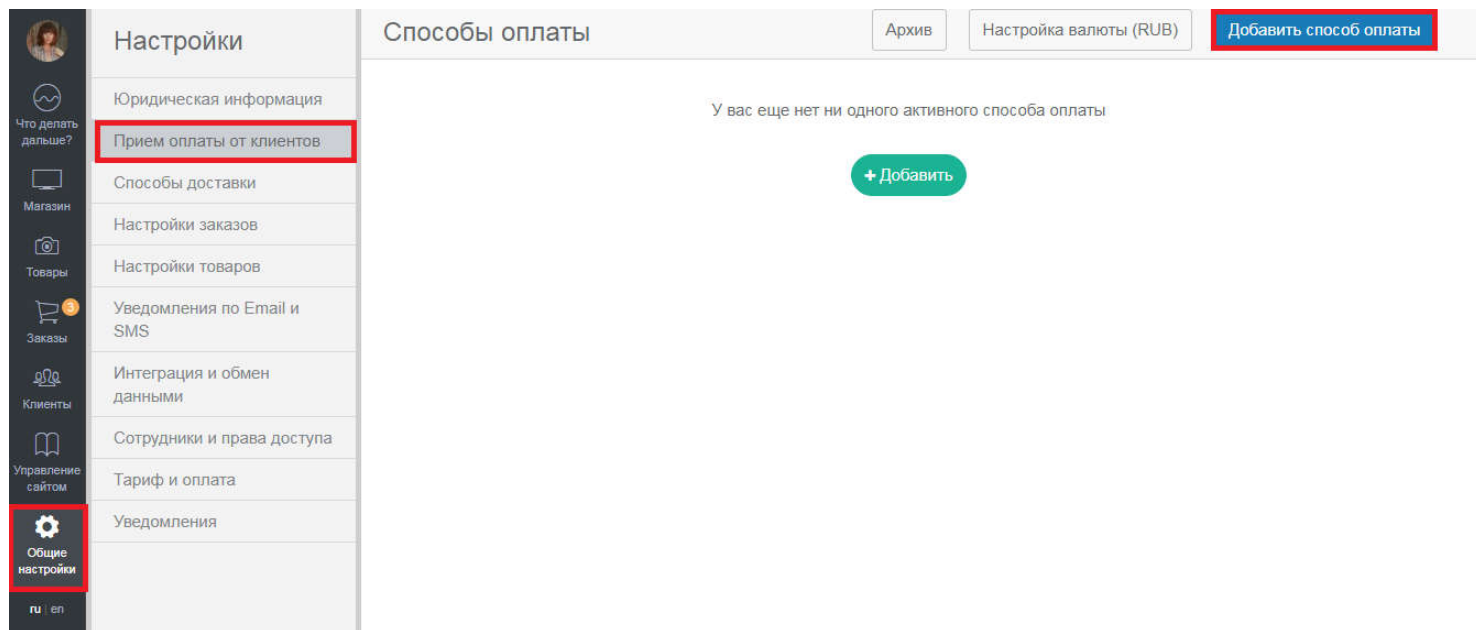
Что делать дальше?

Магазин

Товары

3

Заказы

Клиенты

Управление сайтом

Общие настройки

ru | en

Настройки

Юридическая информация

Прием оплаты от клиентов

Способы доставки

Настройки заказов

Настройки товаров

Уведомления по Email и SMS

Интеграция и обмен данными

Сотрудники и права доступа

Тариф и оплата

Уведомления

Способы оплаты

Архив

Настройка валюты (RUB)

Добавить способ оплаты

У вас еще нет ни одного активного способа оплаты

+ Добавить